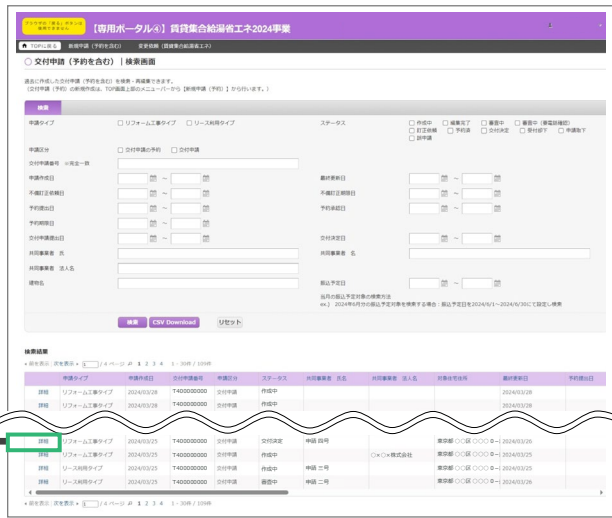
ブラウザの「戻る」ボタンは使用できません。 【専用ポータル④】賃貸集合給湯省エネ2024事業

TOPに戻る 新規申請（予約を含む） 変更依頼（賃貸集合給湯省エネ）

○ 交付申請（予約を含む）｜検索画面

過去に作成した交付申請（予約を含む）を検索・再編集できます。
（交付申請（予約）の新規作成は、TOP画面上部のメニューバーから【新規申請（予約）】から行います。）

検索

申請タイプ ☐ リフォーム工事タイプ ☐ リース利用タイプ
ステータス ☐ 作成中 ☐ 編集完了 ☐ 審査中 ☐ 審査中（書類再確認） ☐ 訂正依頼 ☐ 予約済 ☐ 交付決定 ☐ 受付却下 ☐ 申請取下 ☐ 却申請

申請区分 ☐ 交付申請の予約 ☐ 交付申請
交付申請番号 ※完全一致
申請作成日 ~
最終更新日 ~
不備訂正依頼日 ~
不備訂正期限日 ~
予約提出日 ~
予約締結日 ~
予約期限日
交付申請提出日 ~
交付決定日 ~
共同事業者 氏
共同事業者 名
共同事業者 法人名
建物名
振込予定日 ~
当月の振込予定対象の検索方法
ex.）2024年6月分の振込予定対象を検索する場合：振込予定日を2024/6/1～2024/6/30にて設定し検索

検索 CSV Download リセット

検索結果
前を表示｜次を表示 1 /4 ページ 1 2 3 4 1 - 30件 / 109件

| | 申請タイプ | 申請作成日 | 交付申請番号 | 申請区分 | ステータス | 共同事業者 氏名 | 共同事業者 法人名 | 対象住宅住所 | 最終更新日 | 予約提出日 |
|---|---|---|---|---|---|---|---|---|---|---|
| 詳細 | リフォーム工事タイプ | 2024/03/28 | T400000000 | 交付申請 | 作成中 | | | | 2024/03/28 | |
| 詳細 | リフォーム工事タイプ | 2024/03/28 | T400000000 | 交付申請 | 作成中 | | | | 2024/03/28 | |
| 詳細 | リフォーム工事タイプ | 2024/03/25 | T400000000 | 交付申請 | 交付決定 | 申請 四号 | | 東京都 ○○区 ○○○ 0-0 | 2024/03/26 | |
| 詳細 | リフォーム工事タイプ | 2024/03/25 | T400000000 | 交付申請 | 作成中 | | ○×○×株式会社 | 東京都 ○○区 ○○○ 0-0 | 2024/03/25 | |
| 詳細 | リース利用タイプ | 2024/03/25 | T400000000 | 交付申請 | 作成中 | 申請 三号 | | 東京都 ○○区 ○○○ 0-0 | 2024/03/25 | |
| 詳細 | リース利用タイプ | 2024/03/25 | T400000000 | 交付申請 | 審査中 | 申請 二号 | | 東京都 ○○区 ○○○ 0-0 | 2024/03/25 | |

前を表示｜次を表示 1 /4 ページ 1 2 3 4 1 - 30件 / 109件